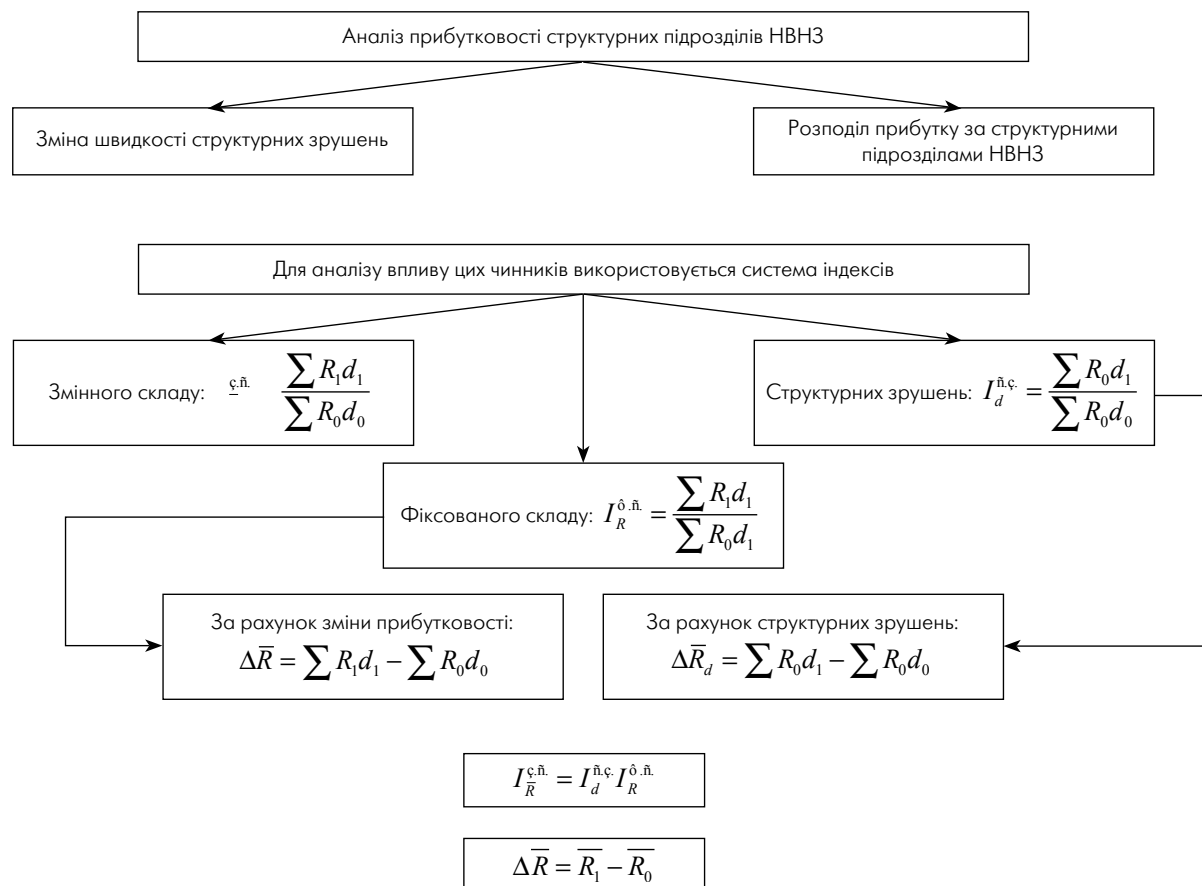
Аналіз прибутковості структурних підрозділів НВНЗ

Зміна швидкості структурних зрушень

Розподіл прибутку за структурними підрозділами НВНЗ

Для аналізу впливу цих чинників використовується система індексів

Змінного складу: $\underline{^{ç.ñ.}}$ $\frac{\sum R_1 d_1}{\sum R_0 d_0}$

Структурних зрушень: $I_d^{ñ.ç.} = \frac{\sum R_0 d_1}{\sum R_0 d_0}$

Фіксованого складу: $I_R^{ô.ñ.} = \frac{\sum R_1 d_1}{\sum R_0 d_1}$

За рахунок зміни прибутковості: $\Delta \overline{R} = \sum R_1 d_1 - \sum R_0 d_0$

За рахунок структурних зрушень: $\Delta \overline{R}_d = \sum R_0 d_1 - \sum R_0 d_0$

$I_{\overline{R}}^{ç.ñ.} = I_d^{ñ.ç.} I_R^{ô.ñ.}$

$\Delta \overline{R} = \overline{R_1} - \overline{R_0}$